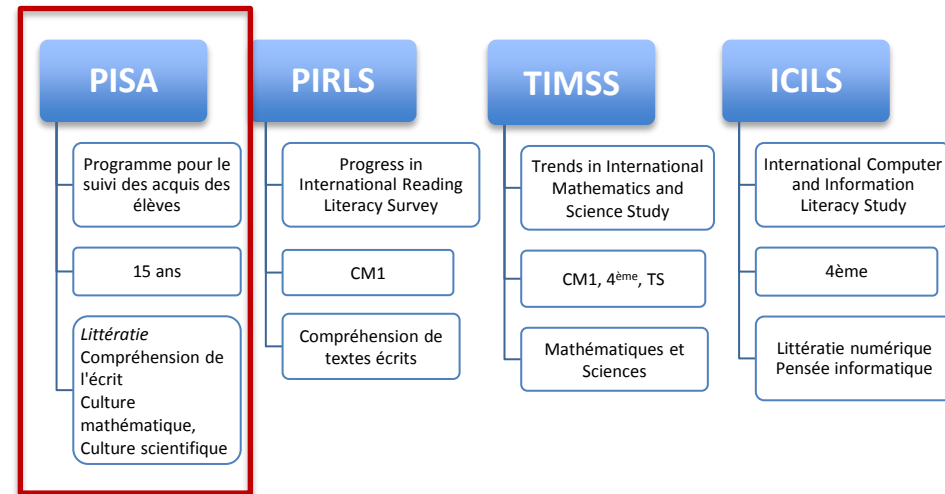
PISA

Programme pour le suivi des acquis des élèves

15 ans

*Littératie*
Compréhension de l'écrit
Culture mathématique,
Culture scientifique

PIRLS

Progress in International Reading Literacy Survey

CM1

Compréhension de textes écrits

TIMSS

Trends in International Mathematics and Science Study

CM1, 4$^{ème}$, TS

Mathématiques et Sciences

ICILS

International Computer and Information Literacy Study

4ème

Littératie numérique
Pensée informatique